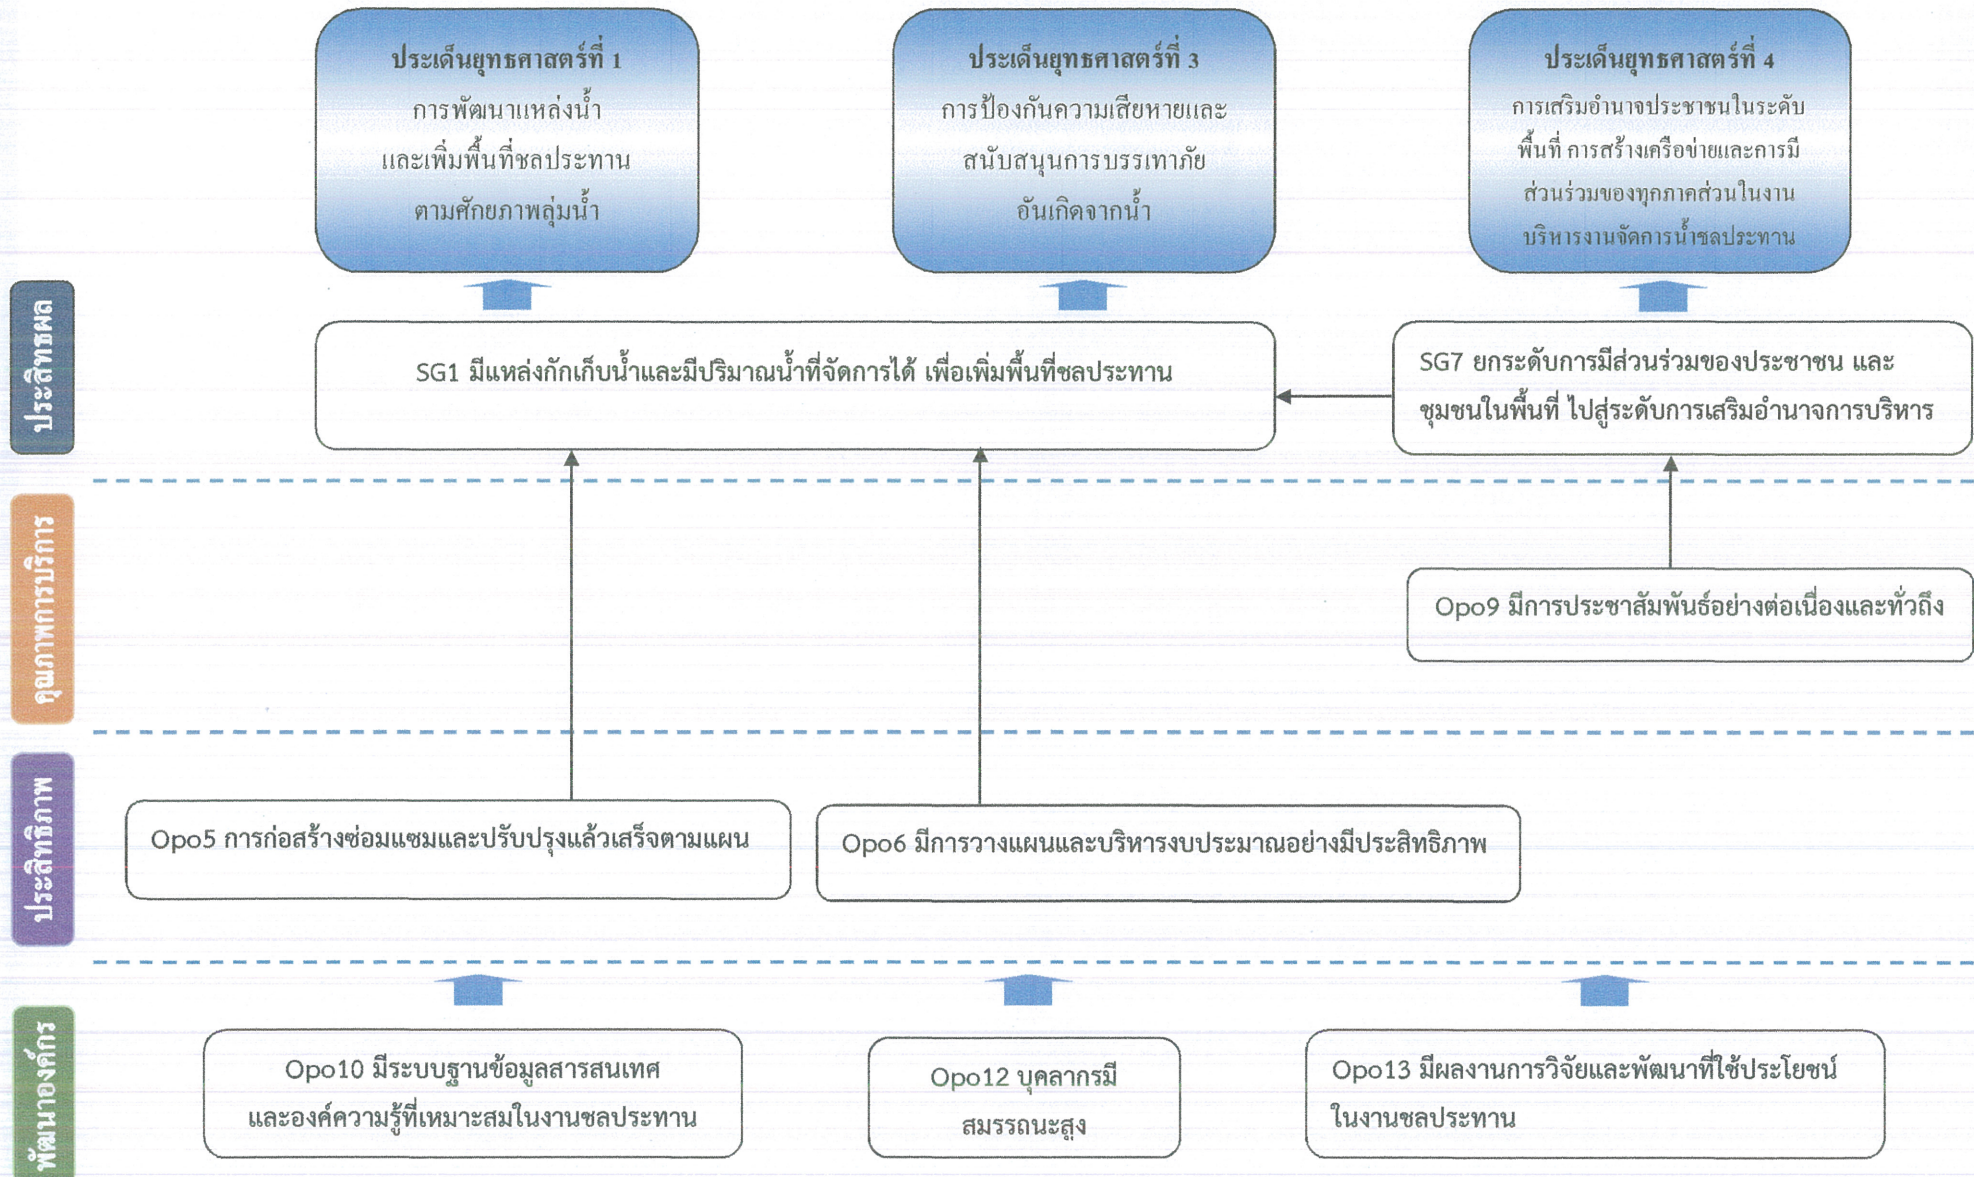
ประเด็นยุทธศาสตร์ที่ 1
การพัฒนาแหล่งน้ำ และเพิ่มพื้นที่ชลประทาน ตามศักยภาพลุ่มน้ำ

ประเด็นยุทธศาสตร์ที่ 3
การป้องกันความเสียหายและสนับสนุนการบรรเทาภัยอันเกิดจากน้ำ

ประเด็นยุทธศาสตร์ที่ 4
การเสริมอำนาจประชาชนในระดับพื้นที่ การสร้างเครือข่ายและการมีส่วนร่วมของทุกภาคส่วนในงานบริหารงานจัดการน้ำชลประทาน

ประสิทธิผล

SG1 มีแหล่งกักเก็บน้ำและมีปริมาณน้ำที่จัดการได้ เพื่อเพิ่มพื้นที่ชลประทาน

SG7 ยกระดับการมีส่วนร่วมของประชาชน และชุมชนในพื้นที่ ไปสู่ระดับการเสริมอำนาจการบริหาร

คุณภาพการบริการ

Opo9 มีการประชาสัมพันธ์อย่างต่อเนื่องและทั่วถึง

ประสิทธิภาพ

Opo5 การก่อสร้างซ่อมแซมและปรับปรุงแล้วเสร็จตามแผน

Opo6 มีการวางแผนและบริหารงบประมาณอย่างมีประสิทธิภาพ

พัฒนาองค์กร

Opo10 มีระบบฐานข้อมูลสารสนเทศ และองค์ความรู้ที่เหมาะสมในงานชลประทาน

Opo12 บุคลากรมีสมรรถนะสูง

Opo13 มีผลงานการวิจัยและพัฒนาที่ใช้ประโยชน์ในงานชลประทาน